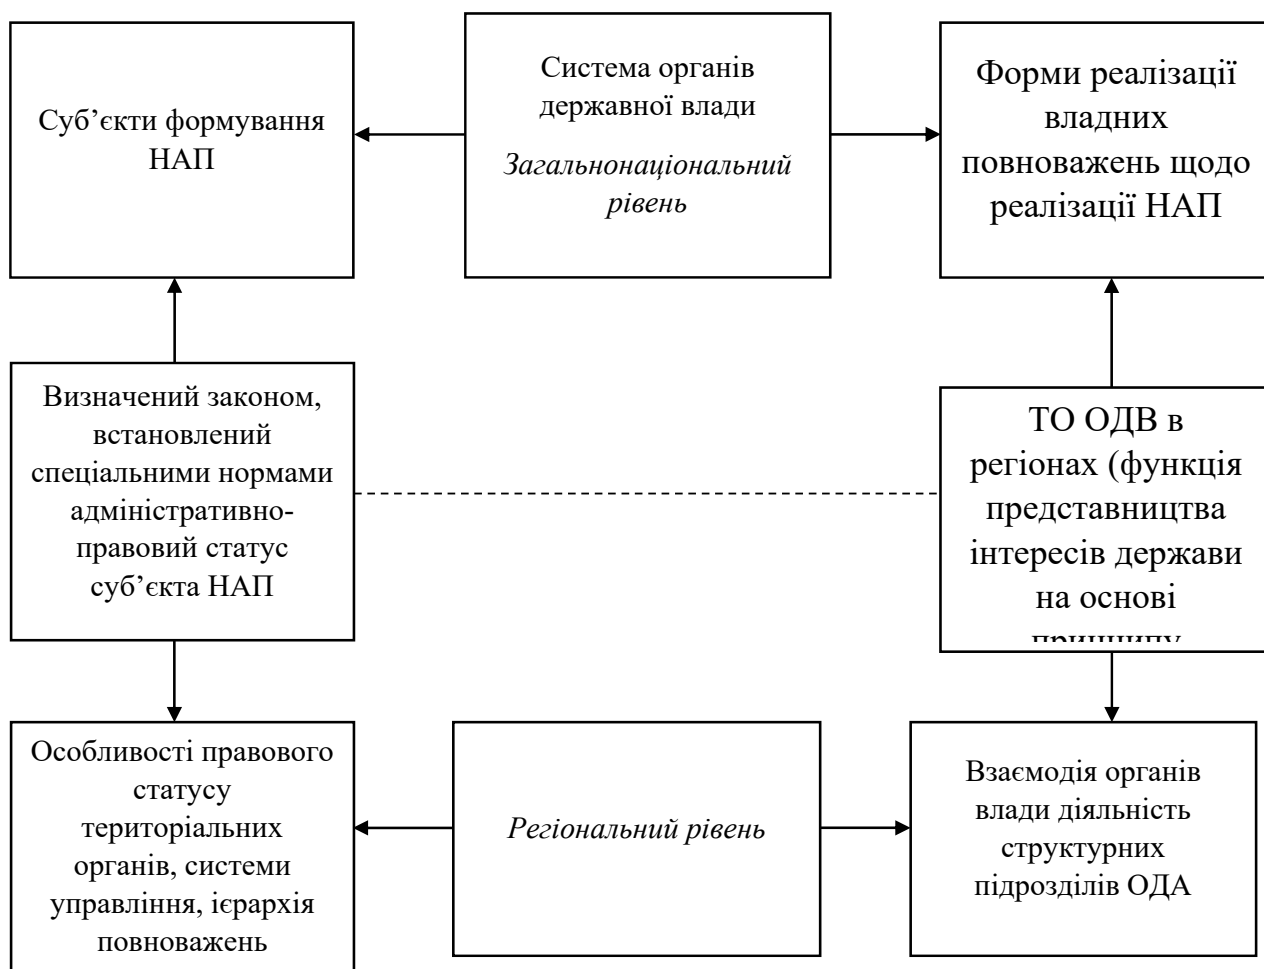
Суб’єкти формування НАП

Система органів державної влади

*Загальнонаціональний рівень*

Форми реалізації владних повноважень щодо реалізації НАП

Визначений законом, встановлений спеціальними нормами адміністративно-правовий статус суб’єкта НАП

ТО ОДВ в регіонах (функція представництва інтересів держави на основі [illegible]

Особливості правового статусу територіальних органів, системи управління, ієрархія повноважень

*Регіональний рівень*

Взаємодія органів влади діяльність структурних підрозділів ОДА